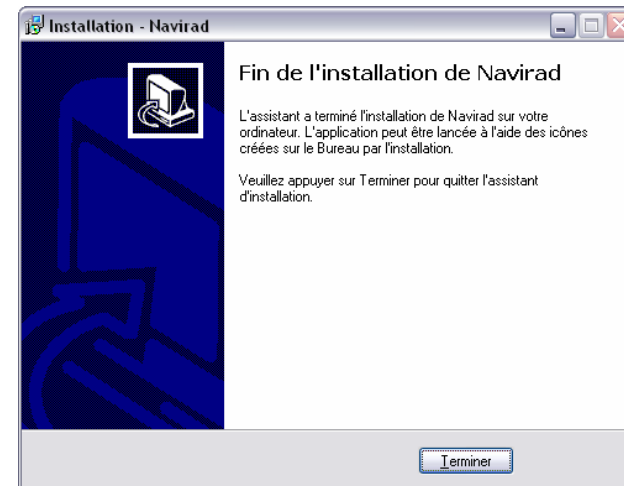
Installation - Navirad

Fin de l'installation de Navirad

L'assistant a terminé l'installation de Navirad sur votre ordinateur. L'application peut être lancée à l'aide des icônes créées sur le Bureau par l'installation.

Veuillez appuyer sur Terminer pour quitter l'assistant d'installation.

Terminer